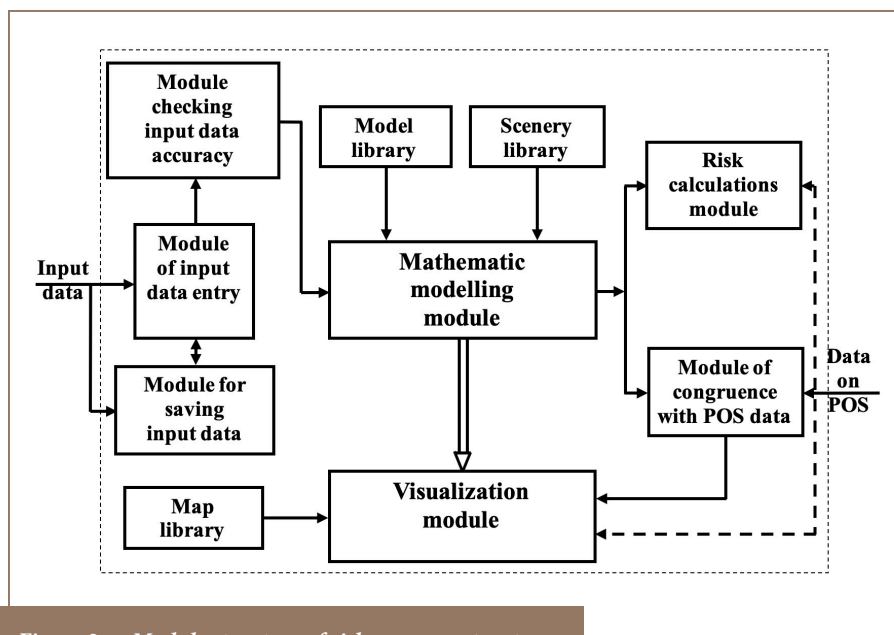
Module checking input data accuracy

Model library

Scenery library

Risk calculations module

Input data

Module of input data entry

Mathematic modelling module

Module for saving input data

Module of congruence with POS data

Data on POS

Map library

Visualization module

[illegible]